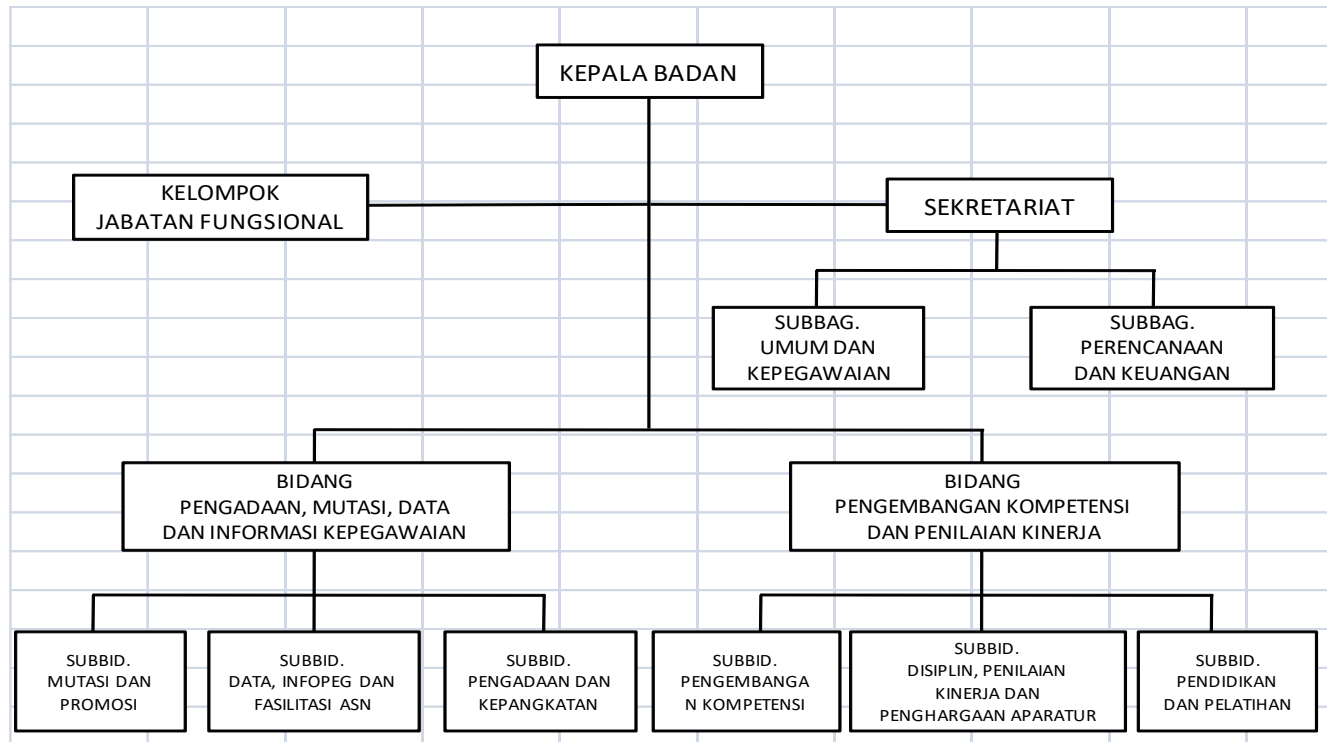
KEPALA BADAN

KELOMPOK JABATAN FUNGSIONAL

SEKRETARIAT

SUBBAG. UMUM DAN KEPEGAWAIAN

SUBBAG. PERENCANAAN DAN KEUANGAN

BIDANG PENGADAAN, MUTASI, DATA DAN INFORMASI KEPEGAWAIAN

BIDANG PENGEMBANGAN KOMPETENSI DAN PENILAIAN KINERJA

SUBBID. MUTASI DAN PROMOSI

SUBBID. DATA, INFOPEG DAN FASILITASI ASN

SUBBID. PENGADAAN DAN KEPANGKATAN

SUBBID. PENGEMBANGAN KOMPETENSI

SUBBID. DISIPLIN, PENILAIAN KINERJA DAN PENGHARGAAN APARATUR

SUBBID. PENDIDIKAN DAN PELATIHAN